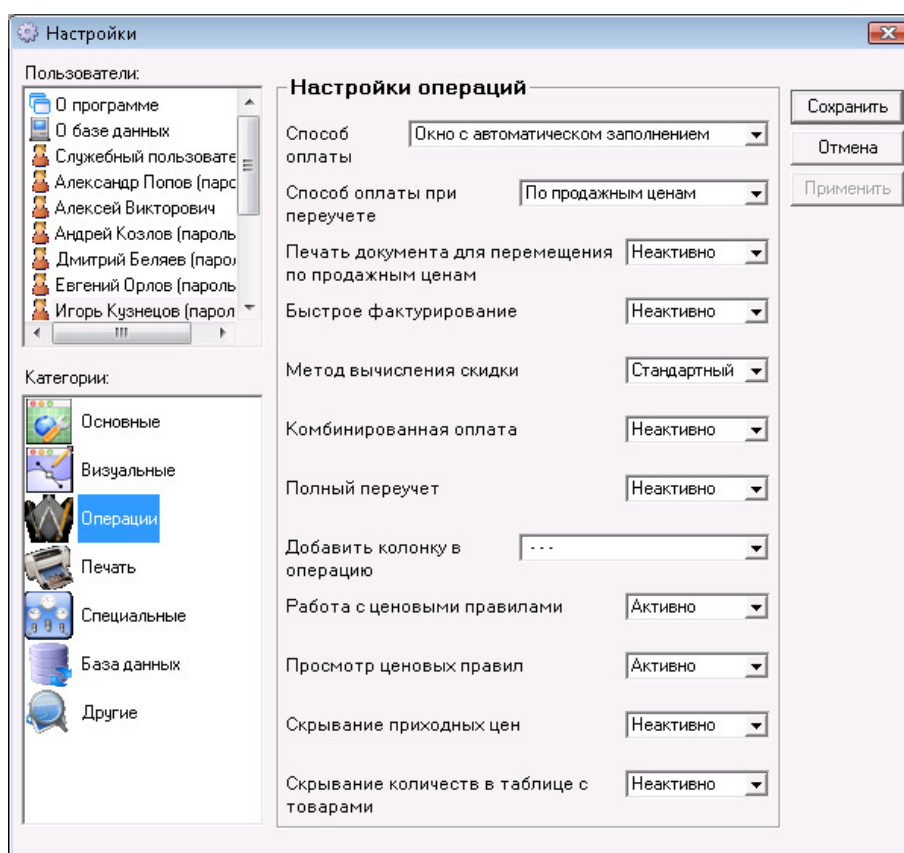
Настройки

Пользователи:

О программе
О базе данных
Служебный пользовате
Александр Попов (парс
Алексей Викторович
Андрей Козлов (пароль
Дмитрий Беляев (парол
Евгений Орлов (пароль
Игорь Кузнецов (парол

Категории:

Основные
Визуальные
Операции
Печать
Специальные
База данных
Другие

Настройки операций

Способ оплаты | Окно с автоматическом заполнением
Способ оплаты при переучете | По продажным ценам
Печать документа для перемещения по продажным ценам | Неактивно
Быстрое фактурирование | Неактивно
Метод вычисления скидки | Стандартный
Комбинированная оплата | Неактивно
Полный переучет | Неактивно
Добавить колонку в операцию | ---
Работа с ценовыми правилами | Активно
Просмотр ценовых правил | Активно
Скрывание приходных цен | Неактивно
Скрывание количеств в таблице с товарами | Неактивно

Сохранить
Отмена
Применить